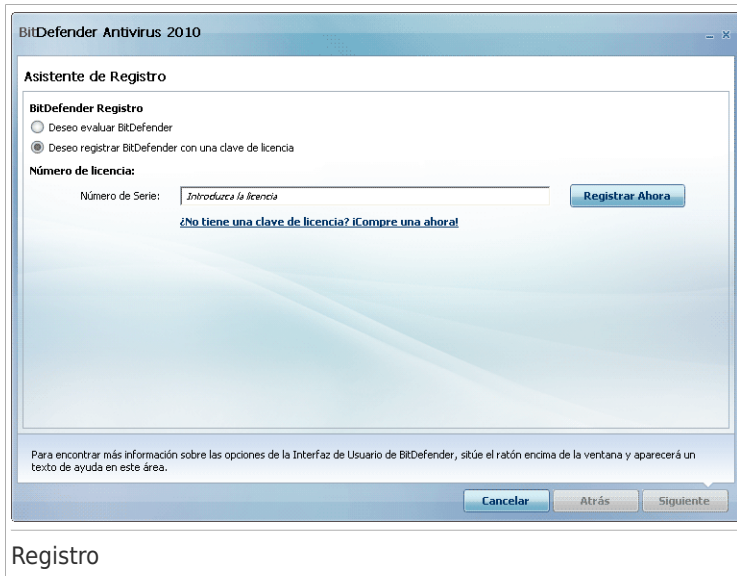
BitDefender Antivirus 2010

Asistente de Registro

BitDefender Registro

Deseo evaluar BitDefender

Deseo registrar BitDefender con una clave de licencia

Número de licencia:

Número de Serie: Introduzca la licencia

Registrar Ahora

¿No tiene una clave de licencia? ¡Compre una ahora!

Para encontrar más información sobre las opciones de la Interfaz de Usuario de BitDefender, sitúe el ratón encima de la ventana y aparecerá un texto de ayuda en este área.

Cancelar

Atrás

Siguiente

Registro